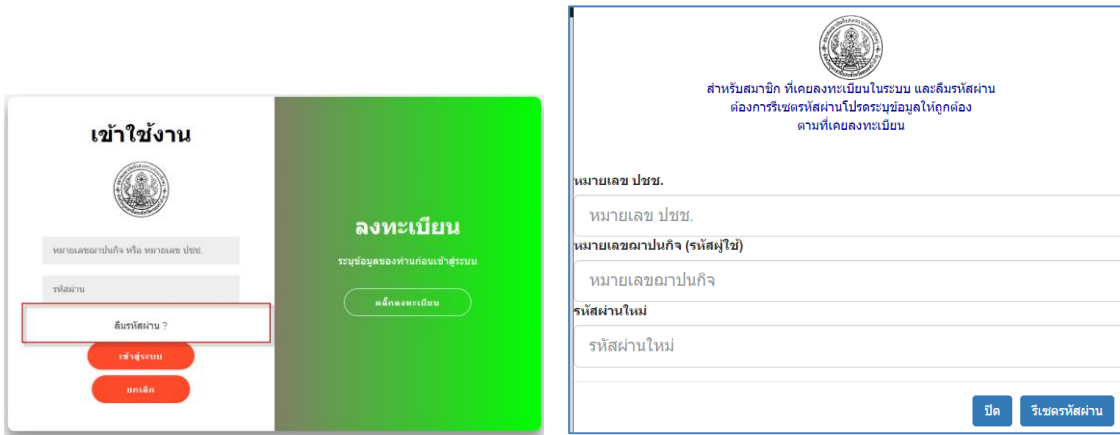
เข้าใช้งาน

หมายเลขฌาปนกิจ หรือ หมายเลข ปชช.

รหัสผ่าน

ลืมรหัสผ่าน ?

เข้าสู่ระบบ

ยกเลิก

ลงทะเบียน

ระบุข้อมูลของท่านก่อนเข้าสู่ระบบ

คลิ๊กลงทะเบียน

สำหรับสมาชิก ที่เคยลงทะเบียนในระบบ และลืมรหัสผ่าน
ต้องการรีเซตรหัสผ่านโปรดระบุข้อมูลให้ถูกต้อง
ตามที่เคยลงทะเบียน

หมายเลข ปชช.

หมายเลข ปชช.

หมายเลขฌาปนกิจ (รหัสผู้ใช้)

หมายเลขฌาปนกิจ

รหัสผ่านใหม่

รหัสผ่านใหม่

ปิด

รีเซตรหัสผ่าน